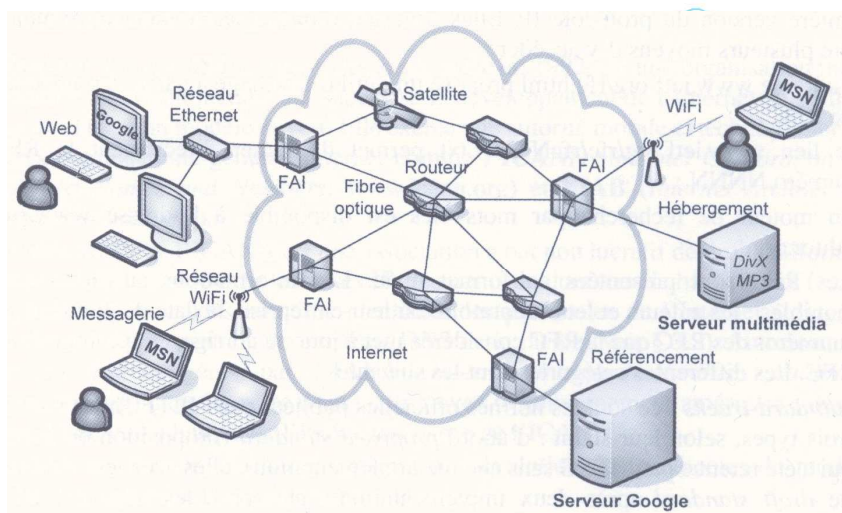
Web

Google

Réseau Ethernet

Satellite

MSN

WiFi

FAI

Fibre optique

Routeur

FAI

Hébergement

DivX MP3

Serveur multimédia

Réseau WiFi

FAI

Messagerie

MSN

Internet

FAI

Référencement

Serveur Google